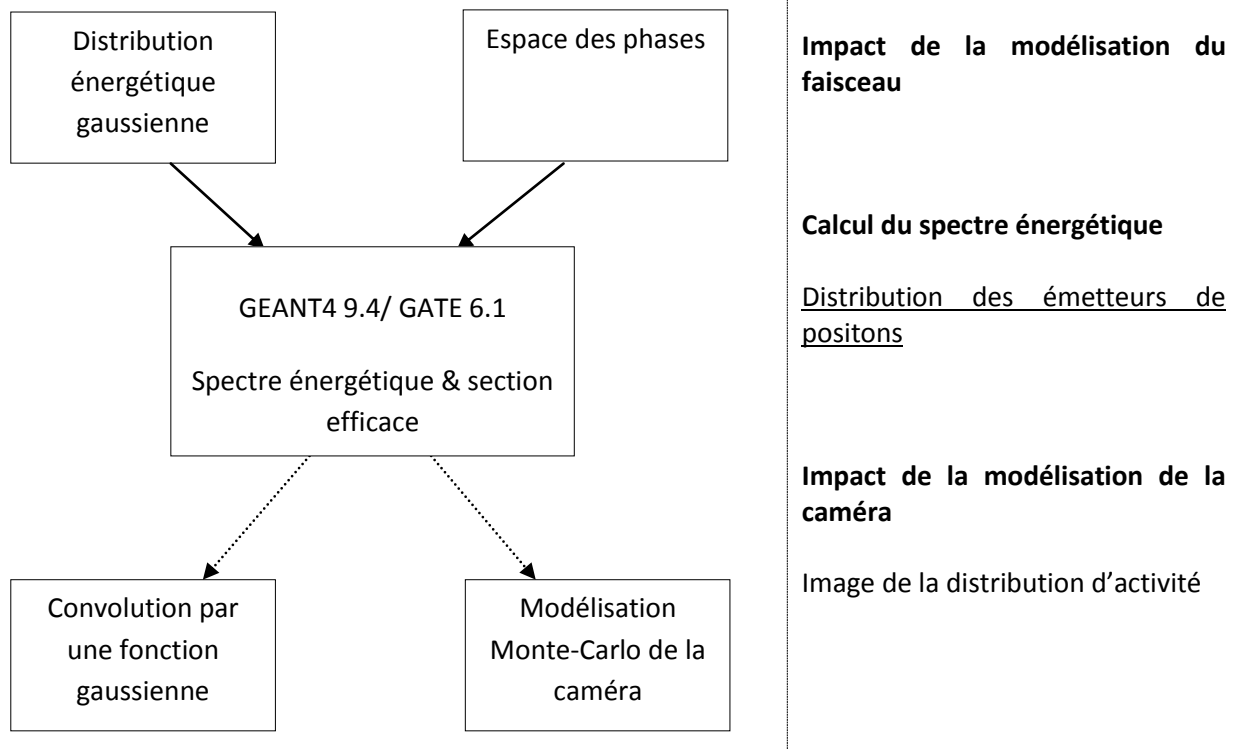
Distribution énergétique gaussienne

Espace des phases

GEANT4 9.4/ GATE 6.1

Spectre énergétique & section efficace

Convolution par une fonction gaussienne

Modélisation Monte-Carlo de la caméra

**Impact de la modélisation du faisceau**

**Calcul du spectre énergétique**

Distribution des émetteurs de positons

**Impact de la modélisation de la caméra**

Image de la distribution d'activité